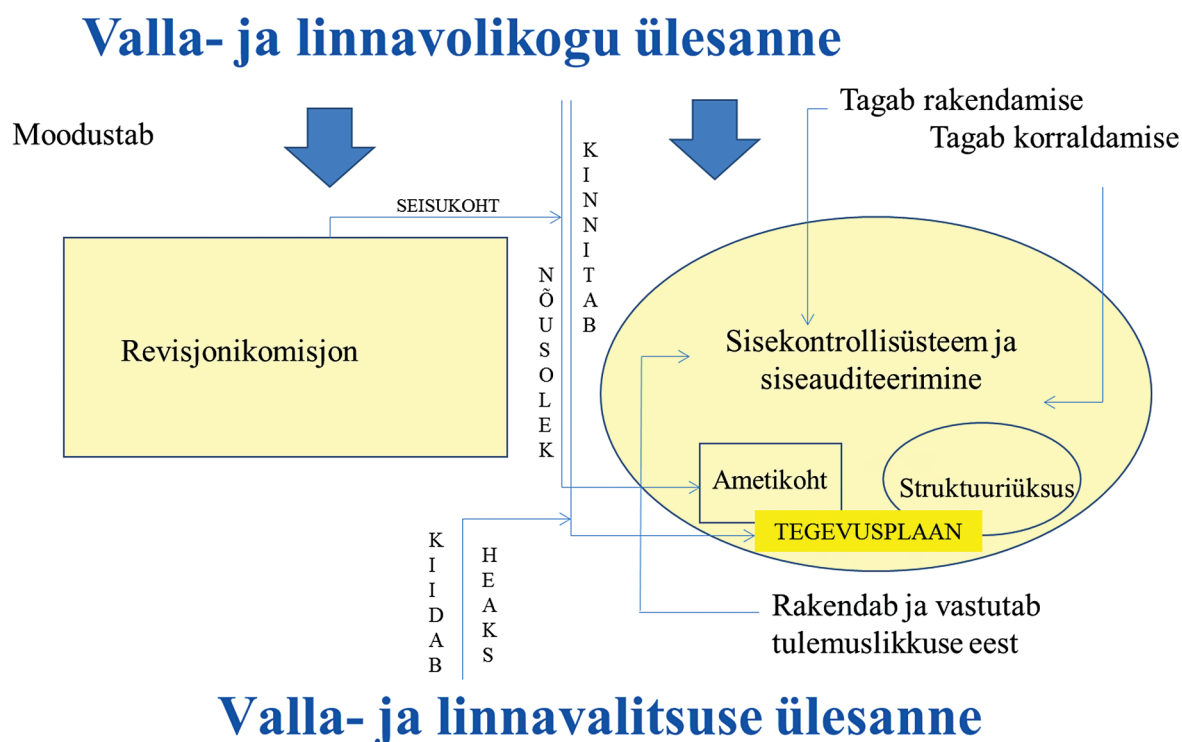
Valla- ja linnavolikogu ülesanne

Moodustab

Tagab rakendamise

Tagab korraldamise

SEISUKOHT

KINNITAB

NÕUSOLEK

Revisjonikomisjon

Sisekontrollisüsteem ja siseauditeerimine

Ametikoht

Struktuuriüksus

TEGEVUSPLAAN

KIIDAB HEAKS

Rakendab ja vastutab tulemuslikkuse eest

Valla- ja linnavalitsuse ülesanne